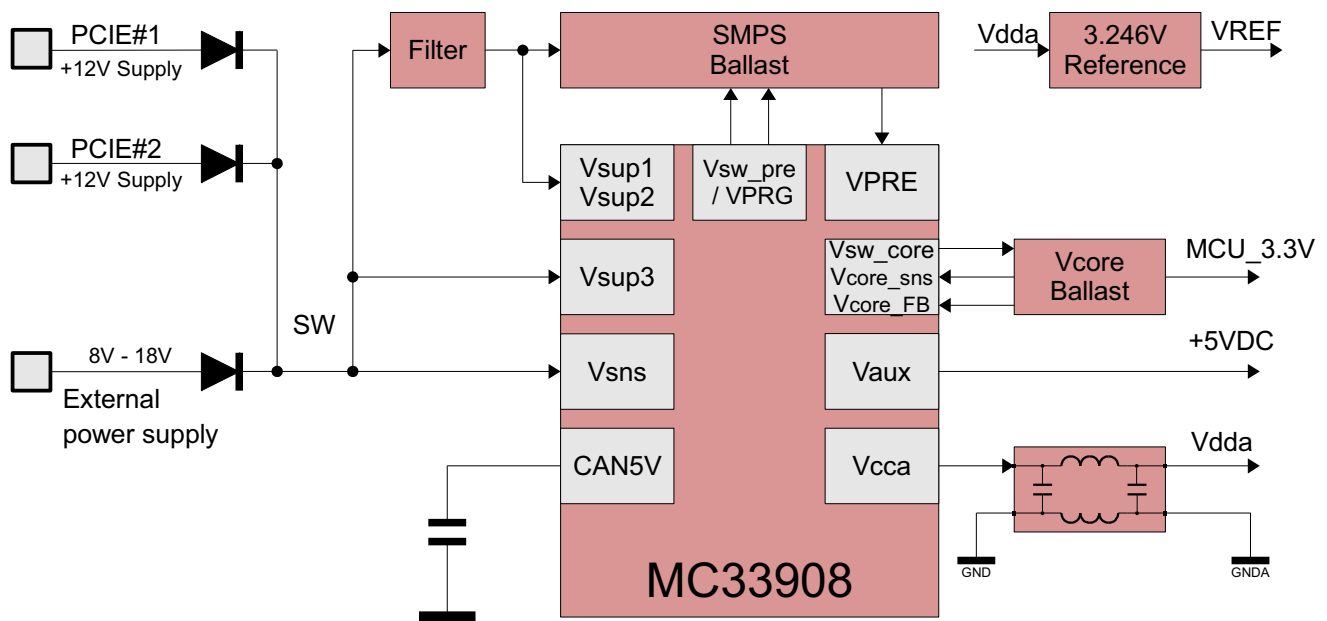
PCIE#1
+12V Supply

PCIE#2
+12V Supply

8V - 18V
External power supply

SW

Filter

SMPS Ballast

Vdda
3.246V Reference
VREF

Vsup1 Vsup2

Vsw_pre / VPRG

VPRE

Vsup3

Vsw_core
Vcore_sns
Vcore_FB

Vcore Ballast
MCU_3.3V

+5VDC

Vsns

Vaux

CAN5V

Vcca

Vdda

GND

GNDA

MC33908